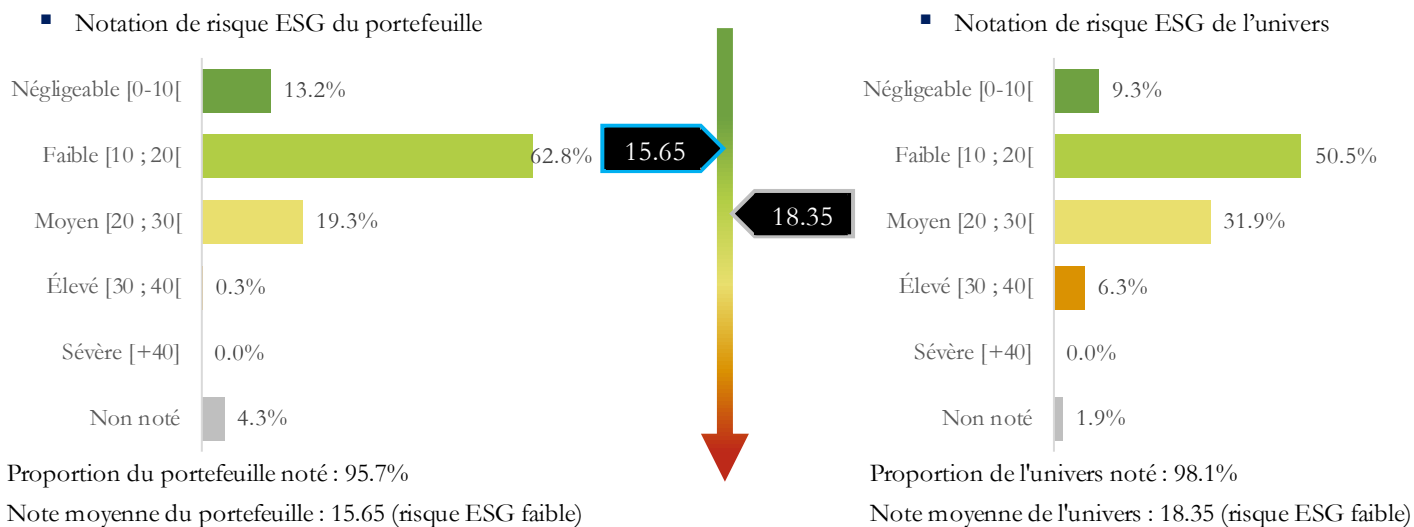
Notation de risque ESG du portefeuille

Négligeable [0-10[ 13.2%
Faible [10 ; 20[ 62.8%
Moyen [20 ; 30[ 19.3%
Élevé [30 ; 40[ 0.3%
Sévère [+40] 0.0%
Non noté 4.3%

Proportion du portefeuille noté : 95.7%
Note moyenne du portefeuille : 15.65 (risque ESG faible)

15.65

18.35

Notation de risque ESG de l'univers

Négligeable [0-10[ 9.3%
Faible [10 ; 20[ 50.5%
Moyen [20 ; 30[ 31.9%
Élevé [30 ; 40[ 6.3%
Sévère [+40] 0.0%
Non noté 1.9%

Proportion de l'univers noté : 98.1%
Note moyenne de l'univers : 18.35 (risque ESG faible)